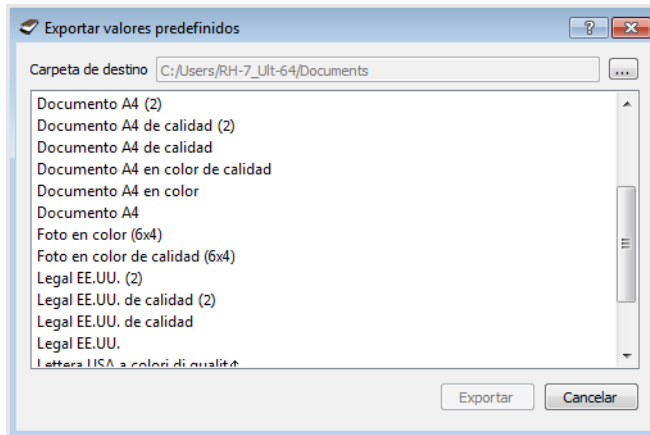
Exportar valores predefinidos

?

Carpeta de destino C:/Users/RH-7_Ult-64/Documents ...

Documento A4 (2)
Documento A4 de calidad (2)
Documento A4 de calidad
Documento A4 en color de calidad
Documento A4 en color
Documento A4
Foto en color (6x4)
Foto en color de calidad (6x4)
Legal EE.UU. (2)
Legal EE.UU. de calidad (2)
Legal EE.UU. de calidad
Legal EE.UU.
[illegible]

Exportar Cancelar